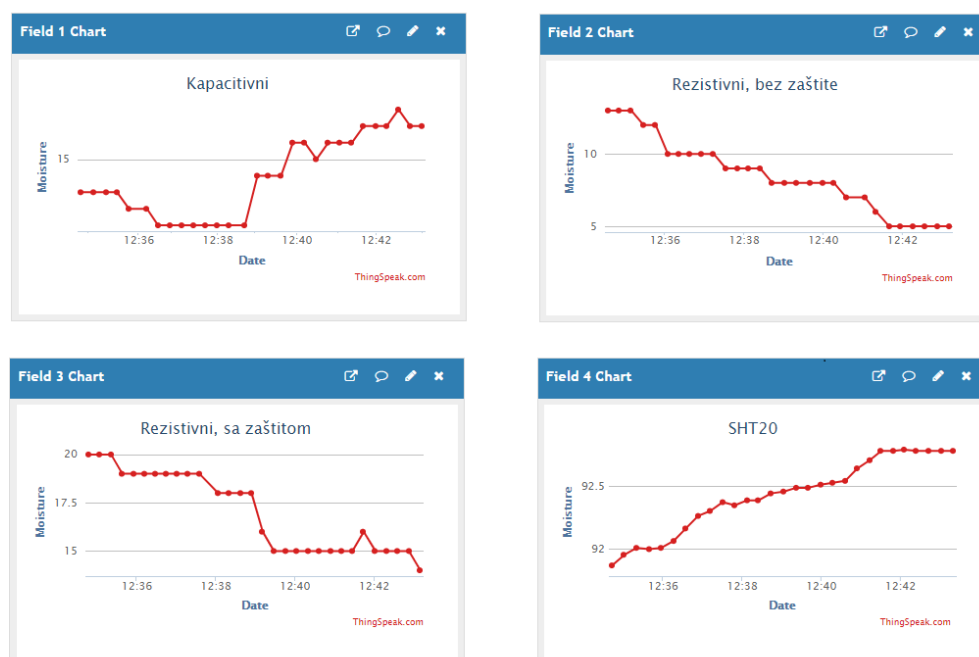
Field 1 Chart

Kapacitivni

Moisture

15

12:36 12:38 12:40 12:42

Date

ThingSpeak.com

Field 2 Chart

Rezistivni, bez zaštite

Moisture

10

5

12:36 12:38 12:40 12:42

Date

ThingSpeak.com

Field 3 Chart

Rezistivni, sa zaštitom

Moisture

20

17.5

15

12:36 12:38 12:40 12:42

Date

ThingSpeak.com

Field 4 Chart

SHT20

Moisture

92.5

92

12:36 12:38 12:40 12:42

Date

ThingSpeak.com